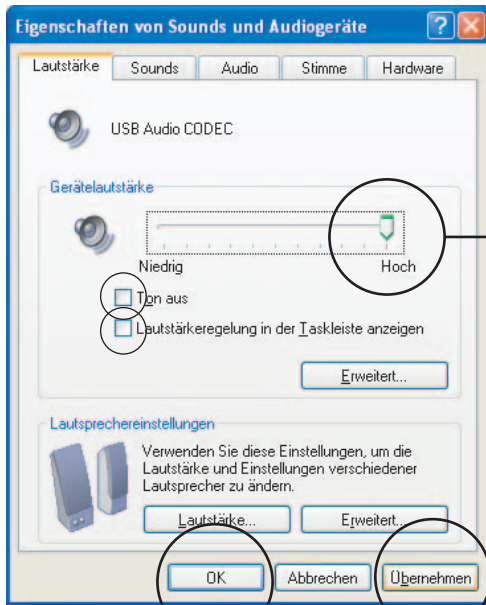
Eigenschaften von Sounds und Audiogeräte

Lautstärke | Sounds | Audio | Stimme | Hardware

USB Audio CODEC

Gerätelautstärke

Niedrig

Hoch

Ton aus

Lautstärkeregelung in der Taskleiste anzeigen

Erweitert...

Lautsprechereinstellungen

Verwenden Sie diese Einstellungen, um die Lautstärke und Einstellungen verschiedener Lautsprecher zu ändern.

Lautstärke...

Erweitert...

OK

Abbrechen

Übernehmen